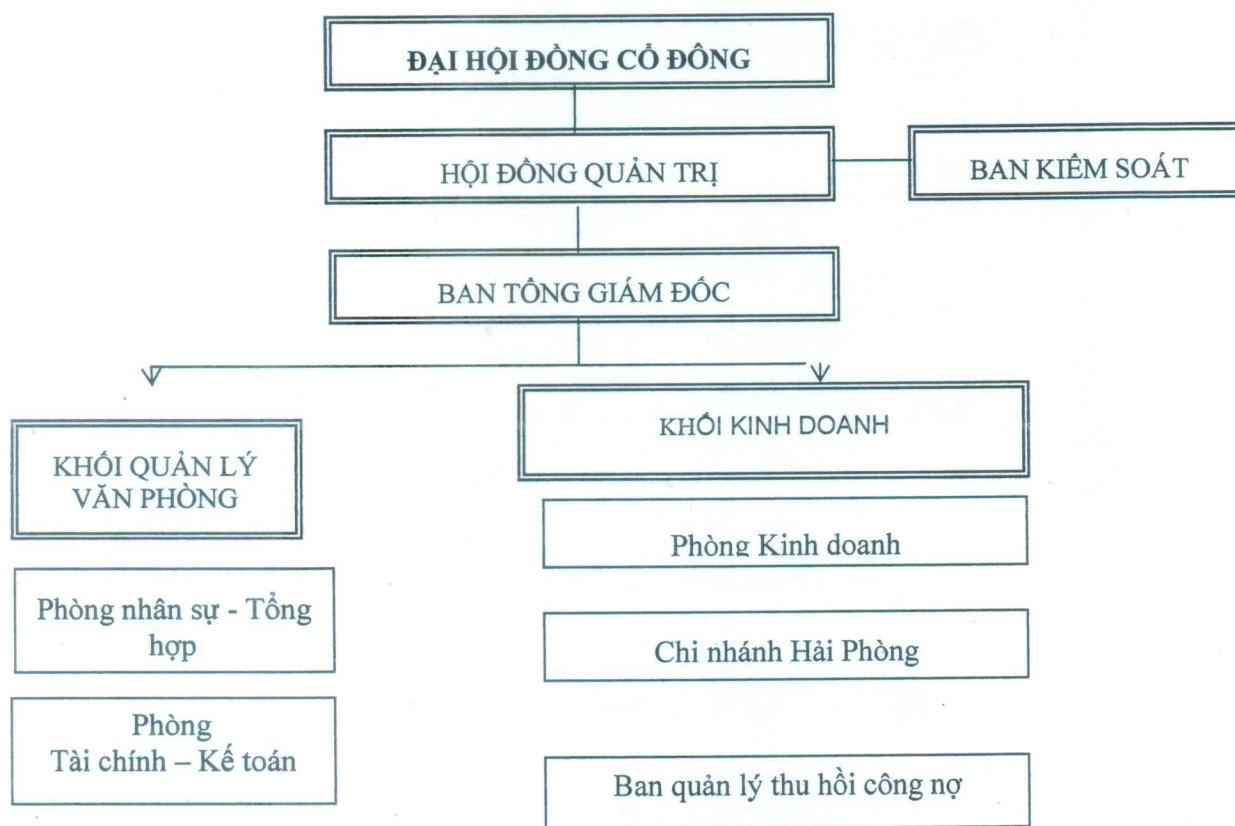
ĐẠI HỘI ĐỒNG CỔ ĐÔNG

HỘI ĐỒNG QUẢN TRỊ

BAN KIỂM SOÁT

BAN TỔNG GIÁM ĐỐC

KHỐI QUẢN LÝ VĂN PHÒNG

Phòng nhân sự - Tổng hợp

Phòng Tài chính – Kế toán

KHỐI KINH DOANH

Phòng Kinh doanh

Chi nhánh Hải Phòng

Ban quản lý thu hồi công nợ